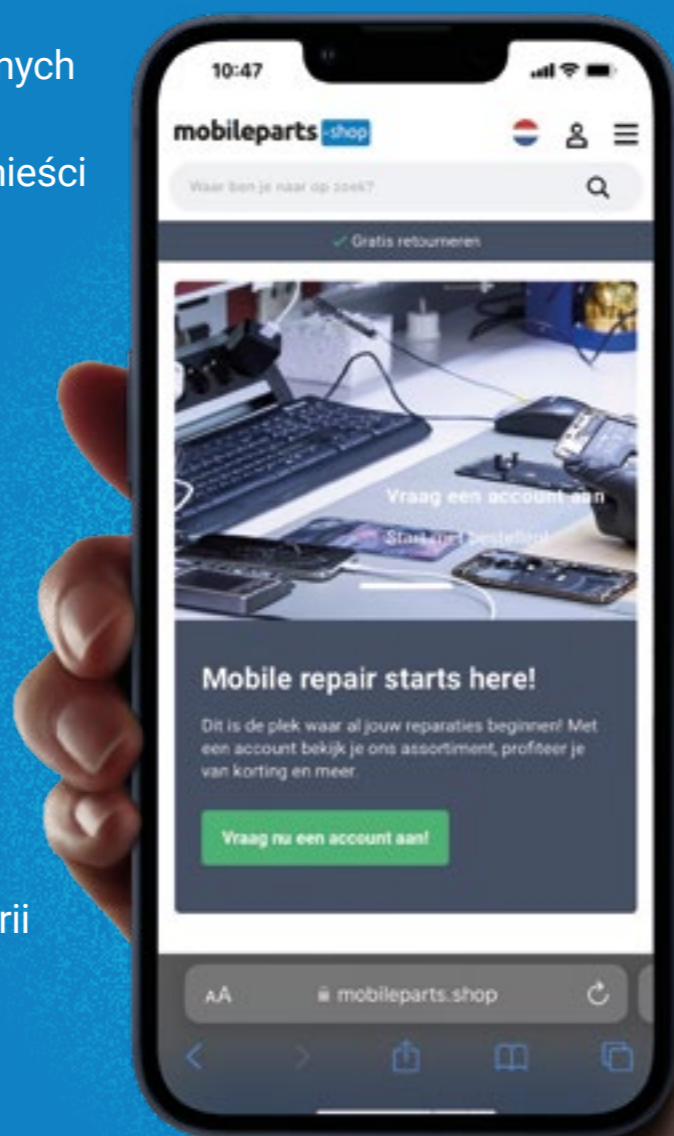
nych

ieści

rii

10:47

mobileparts shop

Waar ben je naar op zoek?

Gratis retourneren

Vraag een account aan

Start met bestellen

Mobile repair starts here!

Dit is de plek waar al jouw reparaties beginnen! Met een account bekijk je ons assortiment, profiteer je van korting en meer.

Vraag nu een account aan!

AA mobileparts.shop